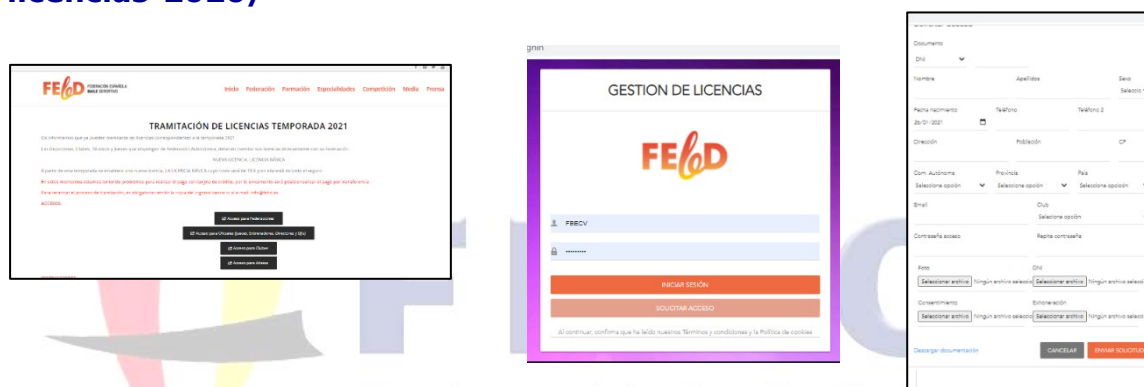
licencias 2016)

FEBD FEDERACIÓN ESPAÑOLA BAILE DEPORTIVO

Inicio Federación Formación Especialidades Competición Media Prensa

TRAMITACIÓN DE LICENCIAS TEMPORADA 2021

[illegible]

NUEVA LICENCIA / LICENCIA BÁSICA

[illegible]

Acceso para Federaciones

Acceso para Oficiales (Jueces, Entrenadores, Directores y DJs)

Acceso para Clubes

Acceso para Atletas

gnin

GESTION DE LICENCIAS

FEBD

FBBCV

INICIAR SESIÓN

SOLICITAR ACCESO

Al continuar, confirma que ha leído nuestros Términos y condiciones y la Política de cookies

Documento
DNI
Nombre
Apellidos
Sexo
Selección
Fecha nacimiento
26/01/2021
Teléfono
Teléfono 2
Dirección
Población
CP
Com. Autonoma
Seleccione opción
Provincia
Seleccione opción
Pais
Seleccione opción
Email
Club
Seleccione opción
Contraseña acceso
Repita contraseña
Foto
Seleccionar archivo Ningún archivo selecc
DNI
Seleccionar archivo Ningún archivo selecc
Consentimiento
Seleccionar archivo Ningún archivo selecc
Exhoneración
Seleccionar archivo Ningún archivo selecc
Descargar documentación
CANCELAR
ENVIAR SOLICITUD